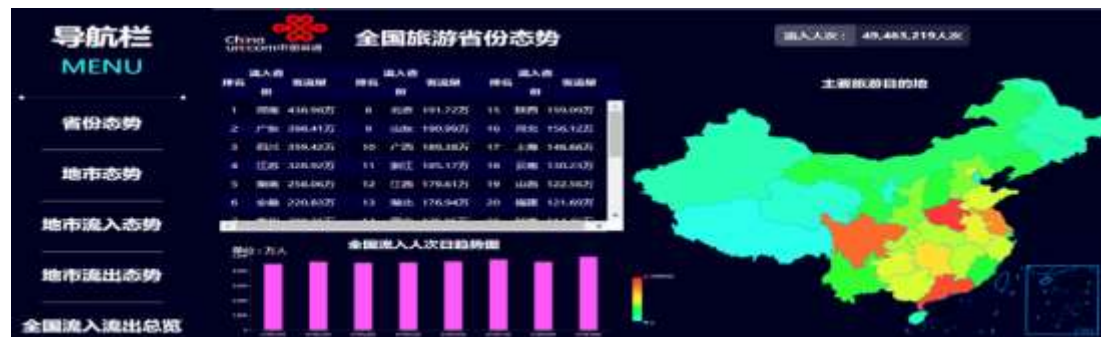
导航栏
MENU

省份态势

地市态势

地市流入态势

地市流出态势

全国流入流出总览

China unicom中国联通

全国旅游省份态势

流入人次： 49,463,219人次

| 排名 | 流入省份 | 流动量 | 排名 | 流入省份 | 流动量 | 排名 | 流入省份 | 流动量 |
|---|---|---|---|---|---|---|---|---|
| 1 | 河南 | 436.90万 | 8 | 北京 | 191.72万 | 15 | 陕西 | 159.09万 |
| 2 | 广东 | 398.41万 | 9 | 山东 | 190.96万 | 16 | 河北 | 156.12万 |
| 3 | 四川 | 359.42万 | 10 | 广西 | 185.18万 | 17 | 上海 | 148.66万 |
| 4 | 江苏 | 328.92万 | 11 | 浙江 | 185.17万 | 18 | 云南 | 130.23万 |
| 5 | 湖南 | 256.06万 | 12 | 江西 | 179.61万 | 19 | 山西 | 122.58万 |
| 6 | 安徽 | 220.63万 | 13 | 湖北 | 176.94万 | 20 | 福建 | 121.69万 |

全国流入人次日趋势图

单位：万人

主要旅游目的地